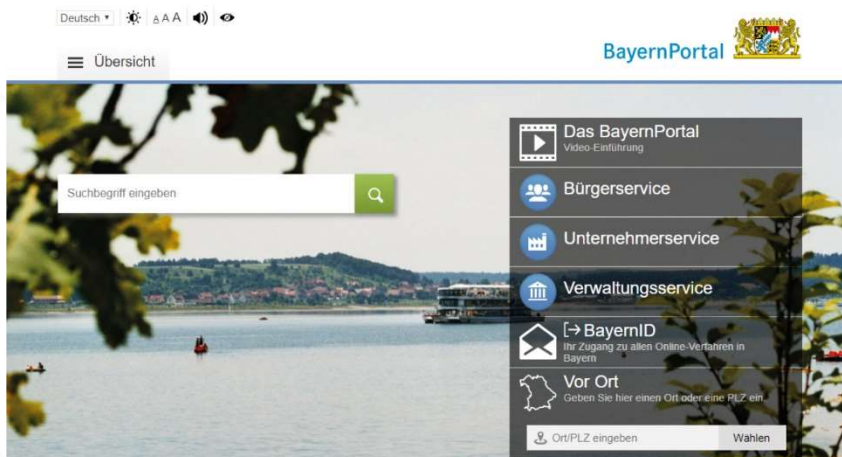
Deutsch ▾ A A A

≡ Übersicht

BayernPortal

Suchbegriff eingeben

Das BayernPortal
Video-Einführung

Bürgerservice

Unternehmerservice

Verwaltungsservice

[→ BayernID
Ihr Zugang zu allen Online-Verfahren in Bayern

Vor Ort
Geben Sie hier einen Ort oder eine PLZ ein.

Ort/PLZ eingeben

Wählen